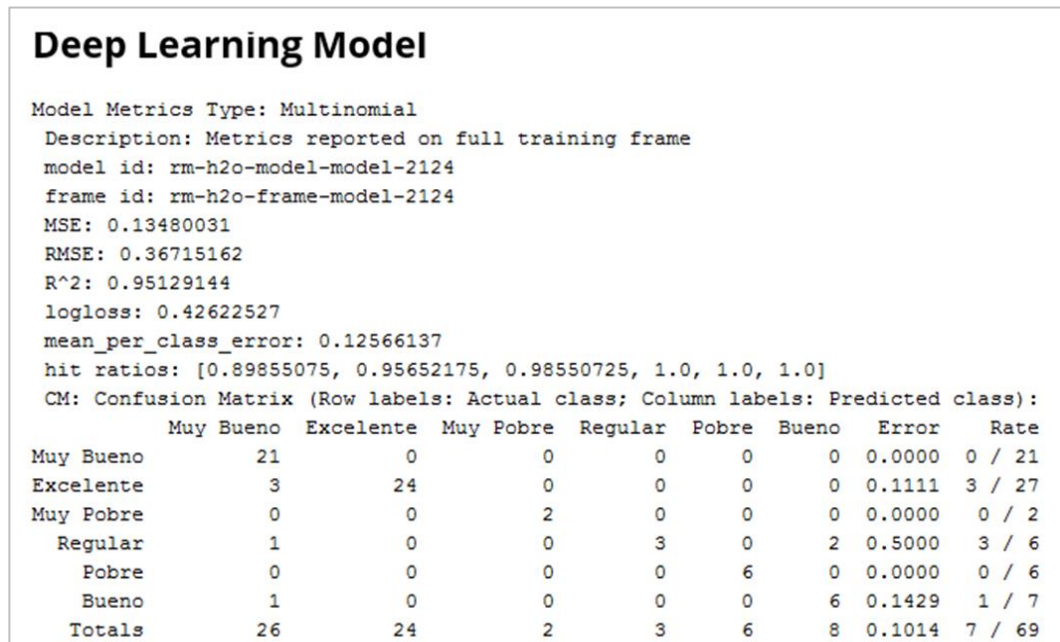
Deep Learning Model

Model Metrics Type: Multinomial
Description: Metrics reported on full training frame
model id: rm-h2o-model-model-2124
frame id: rm-h2o-frame-model-2124
MSE: 0.13480031
RMSE: 0.36715162
R^2: 0.95129144
logloss: 0.42622527
mean_per_class_error: 0.12566137
hit ratios: [0.89855075, 0.95652175, 0.98550725, 1.0, 1.0, 1.0]
CM: Confusion Matrix (Row labels: Actual class; Column labels: Predicted class):

| | Muy Bueno | Excelente | Muy Pobre | Regular | Pobre | Bueno | Error | Rate |
|---|---|---|---|---|---|---|---|---|
| Muy Bueno | 21 | 0 | 0 | 0 | 0 | 0 | 0.0000 | 0 / 21 |
| Excelente | 3 | 24 | 0 | 0 | 0 | 0 | 0.1111 | 3 / 27 |
| Muy Pobre | 0 | 0 | 2 | 0 | 0 | 0 | 0.0000 | 0 / 2 |
| Regular | 1 | 0 | 0 | 3 | 0 | 2 | 0.5000 | 3 / 6 |
| Pobre | 0 | 0 | 0 | 0 | 6 | 0 | 0.0000 | 0 / 6 |
| Bueno | 1 | 0 | 0 | 0 | 0 | 6 | 0.1429 | 1 / 7 |
| Totals | 26 | 24 | 2 | 3 | 6 | 8 | 0.1014 | 7 / 69 |